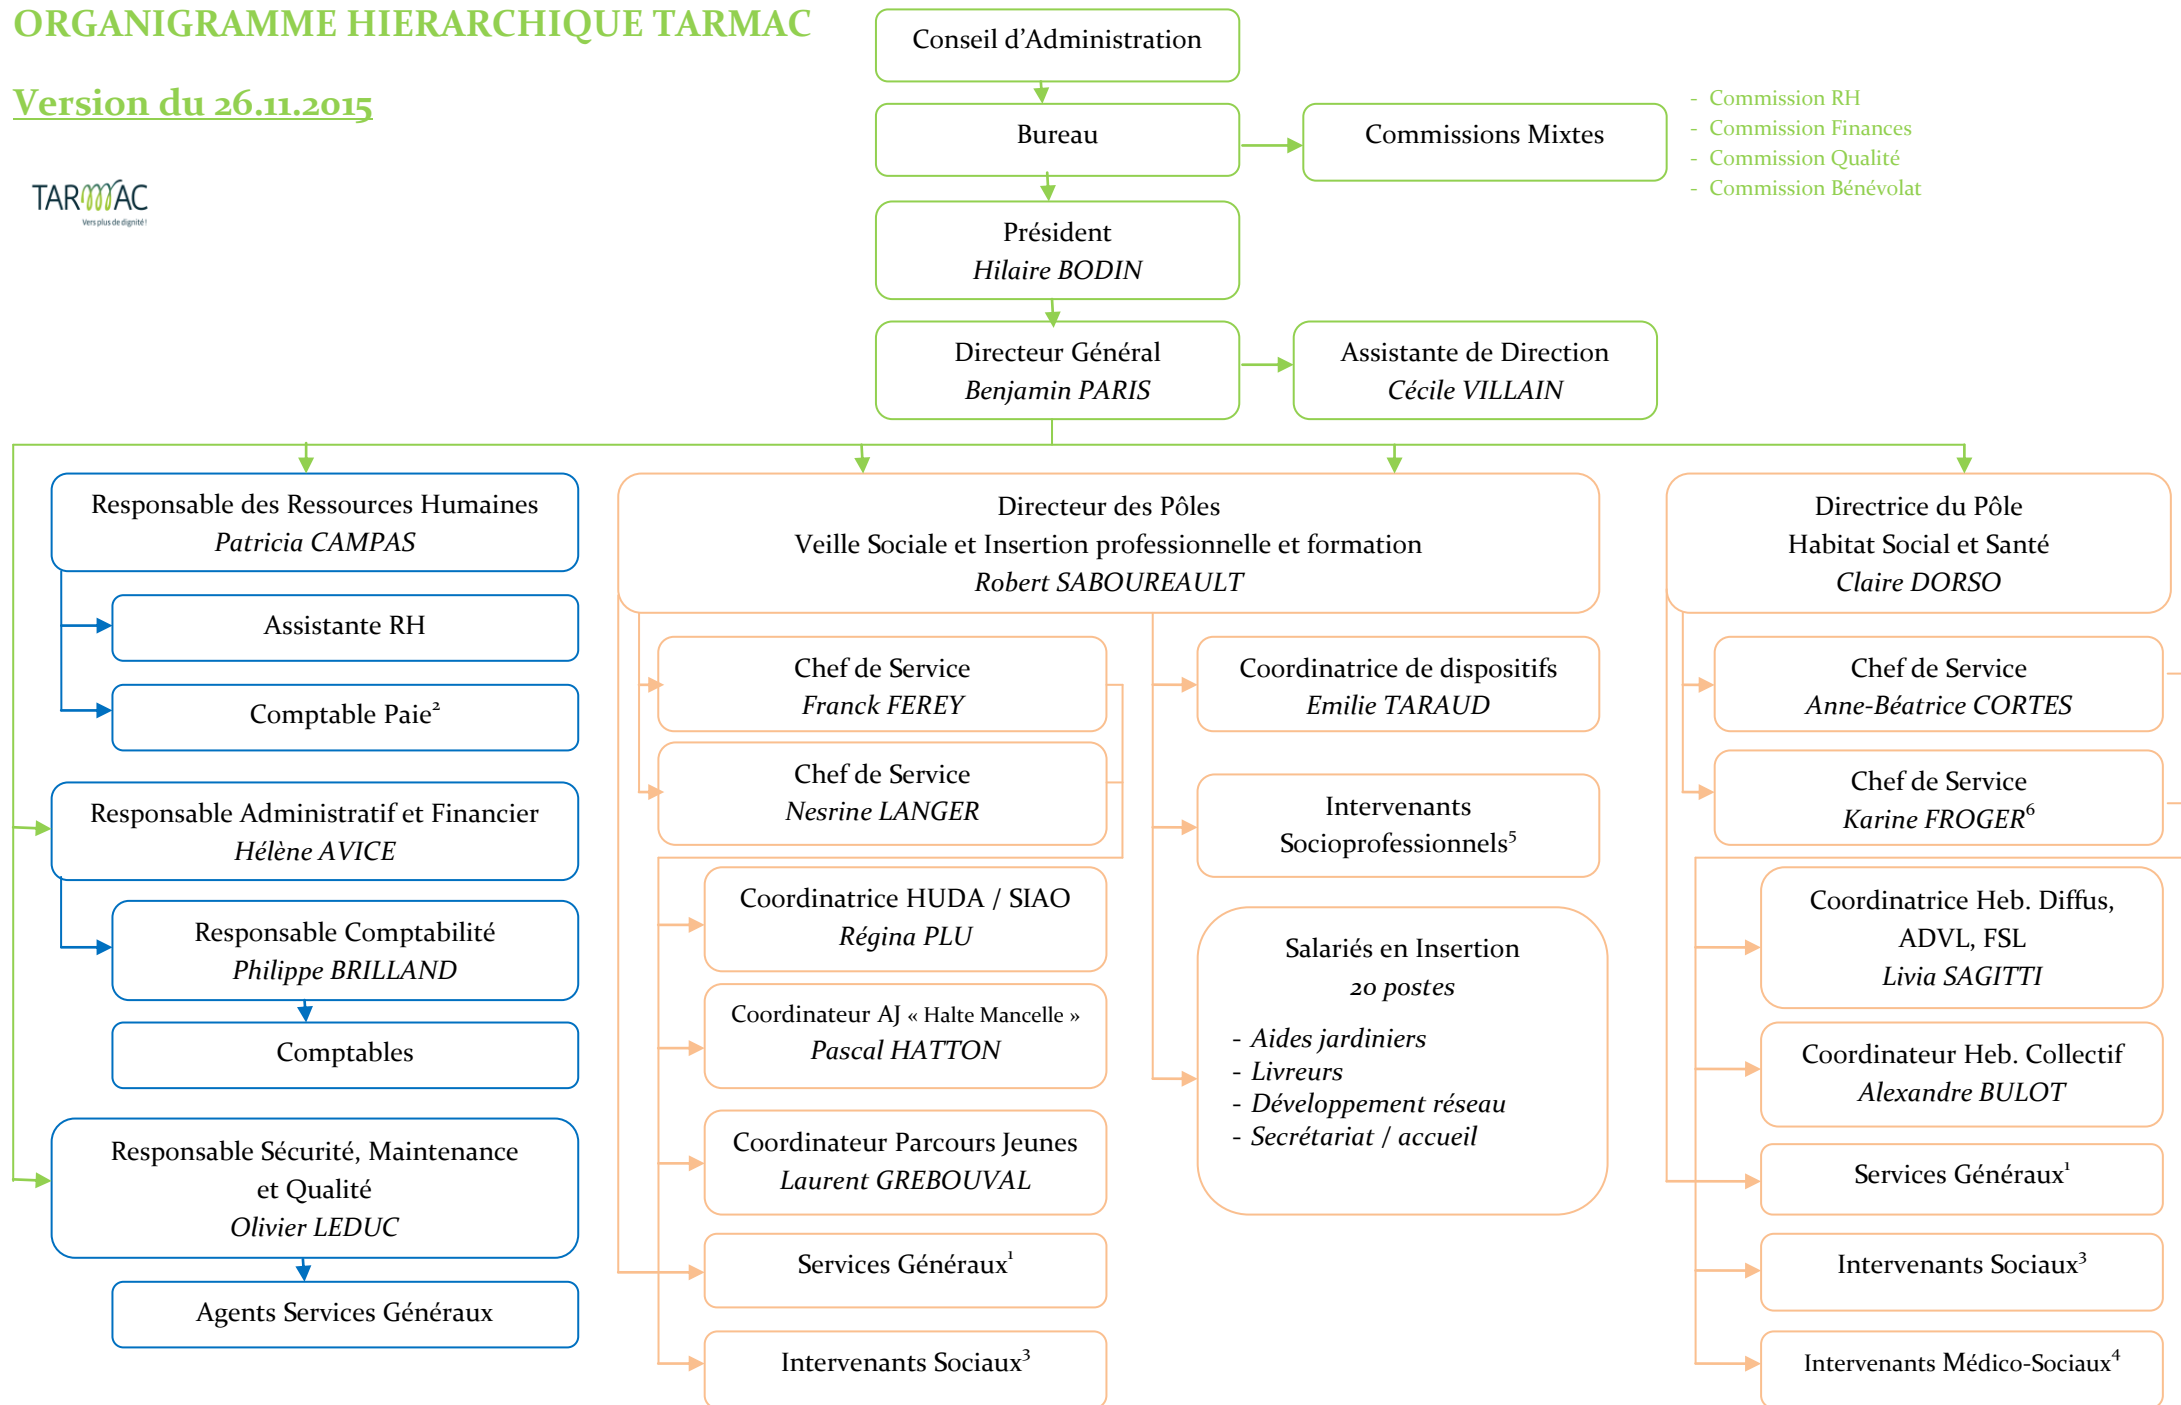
ORGANIGRAMME HIERARCHIQUE TARMAC

Version du 26.11.2015

TARMAC
Vers plus de dignité !

Conseil d'Administration

Bureau

Commissions Mixtes

- Commission RH
- Commission Finances
- Commission Qualité
- Commission Bénévolat

Président
Hilaire BODIN

Directeur Général
Benjamin PARIS

Assistante de Direction
Cécile VILLAIN

Responsable des Ressources Humaines
Patricia CAMPAS

Assistante RH

Comptable Paie$^2$

Responsable Administratif et Financier
Hélène AVICE

Responsable Comptabilité
Philippe BRILLAND

Comptables

Responsable Sécurité, Maintenance et Qualité
Olivier LEDUC

Agents Services Généraux

Directeur des Pôles
Veille Sociale et Insertion professionnelle et formation
Robert SABOUREAULT

Chef de Service
Franck FEREY

Chef de Service
Nesrine LANGER

Coordinatrice HUDA / SIAO
Régina PLU

Coordinateur AJ « Halte Mancelle »
Pascal HATTON

Coordinateur Parcours Jeunes
Laurent GREBOUVAL

Services Généraux$^1$

Intervenants Sociaux$^3$

Coordinatrice de dispositifs
Emilie TARAUD

Intervenants Socioprofessionnels$^5$

Salariés en Insertion
20 postes
- Aides jardiniers
- Livreurs
- Développement réseau
- Secrétariat / accueil

Directrice du Pôle
Habitat Social et Santé
Claire DORSO

Chef de Service
Anne-Béatrice CORTES

Chef de Service
Karine FROGER$^6$

Coordinatrice Heb. Diffus, ADVL, FSL
Livia SAGITTI

Coordinateur Heb. Collectif
Alexandre BULOT

Services Généraux$^1$

Intervenants Sociaux$^3$

Intervenants Médico-Sociaux$^4$